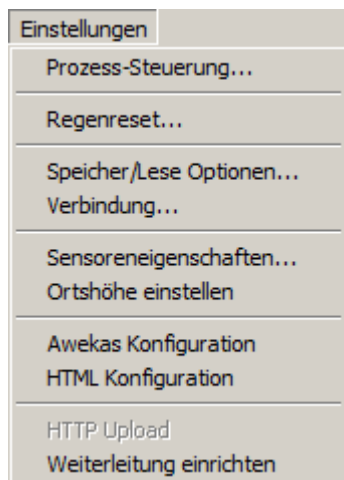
Einstellungen

Prozess-Steuerung...

Regenreset...

Speicher/Lese Optionen...
Verbindung...

Sensoreneigenschaften...
Ortshöhe einstellen

Awekas Konfiguration
HTML Konfiguration

HTTP Upload
Weiterleitung einrichten